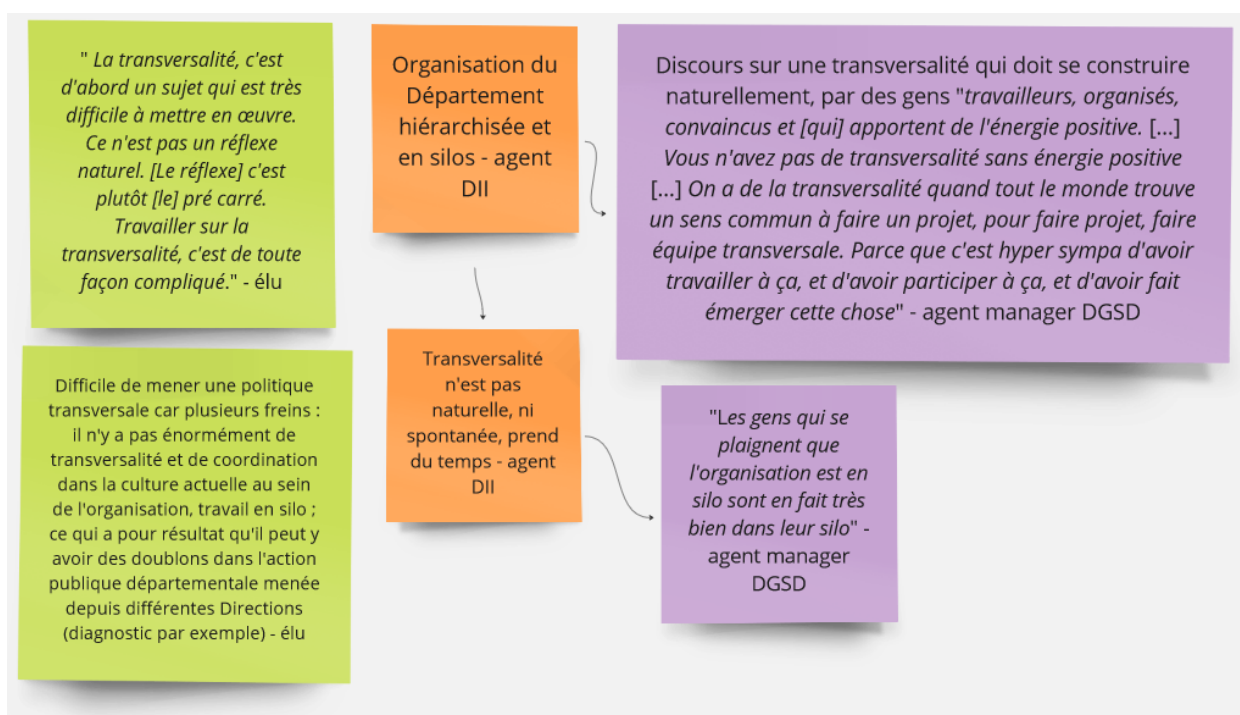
" La transversalité, c'est d'abord un sujet qui est très difficile à mettre en œuvre. Ce n'est pas un réflexe naturel. [Le réflexe] c'est plutôt [le] pré carré. Travailler sur la transversalité, c'est de toute façon compliqué." - élu

Difficile de mener une politique transversale car plusieurs freins : il n'y a pas énormément de transversalité et de coordination dans la culture actuelle au sein de l'organisation, travail en silo ; ce qui a pour résultat qu'il peut y avoir des doublons dans l'action publique départementale menée depuis différentes Directions (diagnostic par exemple) - élu

Organisation du Département hiérarchisée et en silos - agent DII

Transversalité n'est pas naturelle, ni spontanée, prend du temps - agent DII

Discours sur une transversalité qui doit se construire naturellement, par des gens "travailleurs, organisés, convaincus et [qui] apportent de l'énergie positive. [...] Vous n'avez pas de transversalité sans énergie positive [...] On a de la transversalité quand tout le monde trouve un sens commun à faire un projet, pour faire projet, faire équipe transversale. Parce que c'est hyper sympa d'avoir travailler à ça, et d'avoir participer à ça, et d'avoir fait émerger cette chose" - agent manager DGSD

"Les gens qui se plaignent que l'organisation est en silo sont en fait très bien dans leur silo" - agent manager DGSD